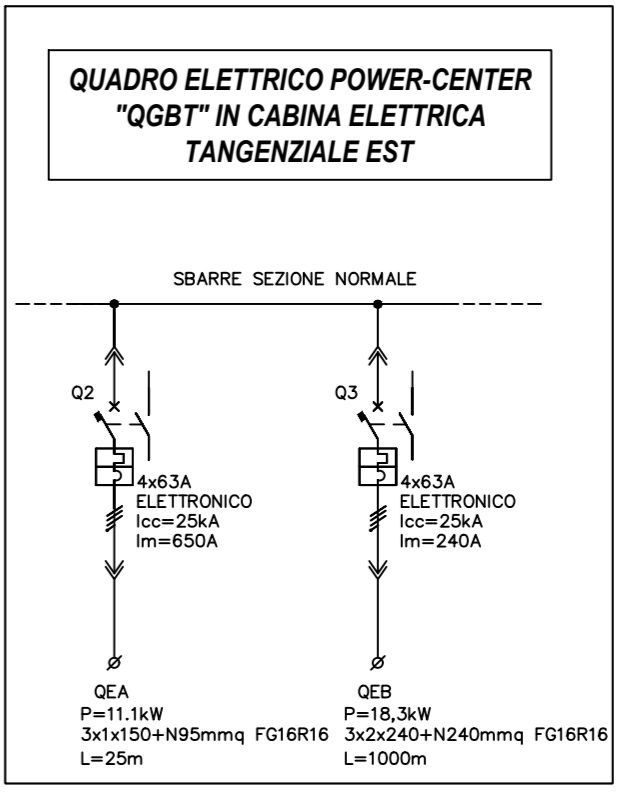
QUADRO ELETTRICO POWER-CENTER
"QGBT" IN CABINA ELETTRICA
TANGENZIALE EST

SBARRE SEZIONE NORMALE

Q2
4x63A
ELETTRONICO
Icc=25kA
Im=650A

QEA
P=11.1kW
3x1x150+N95mmq FG16R16
L=25m

Q3
4x63A
ELETTRONICO
Icc=25kA
Im=240A

QEB
P=18,3kW
3x2x240+N240mmq FG16R16
L=1000m